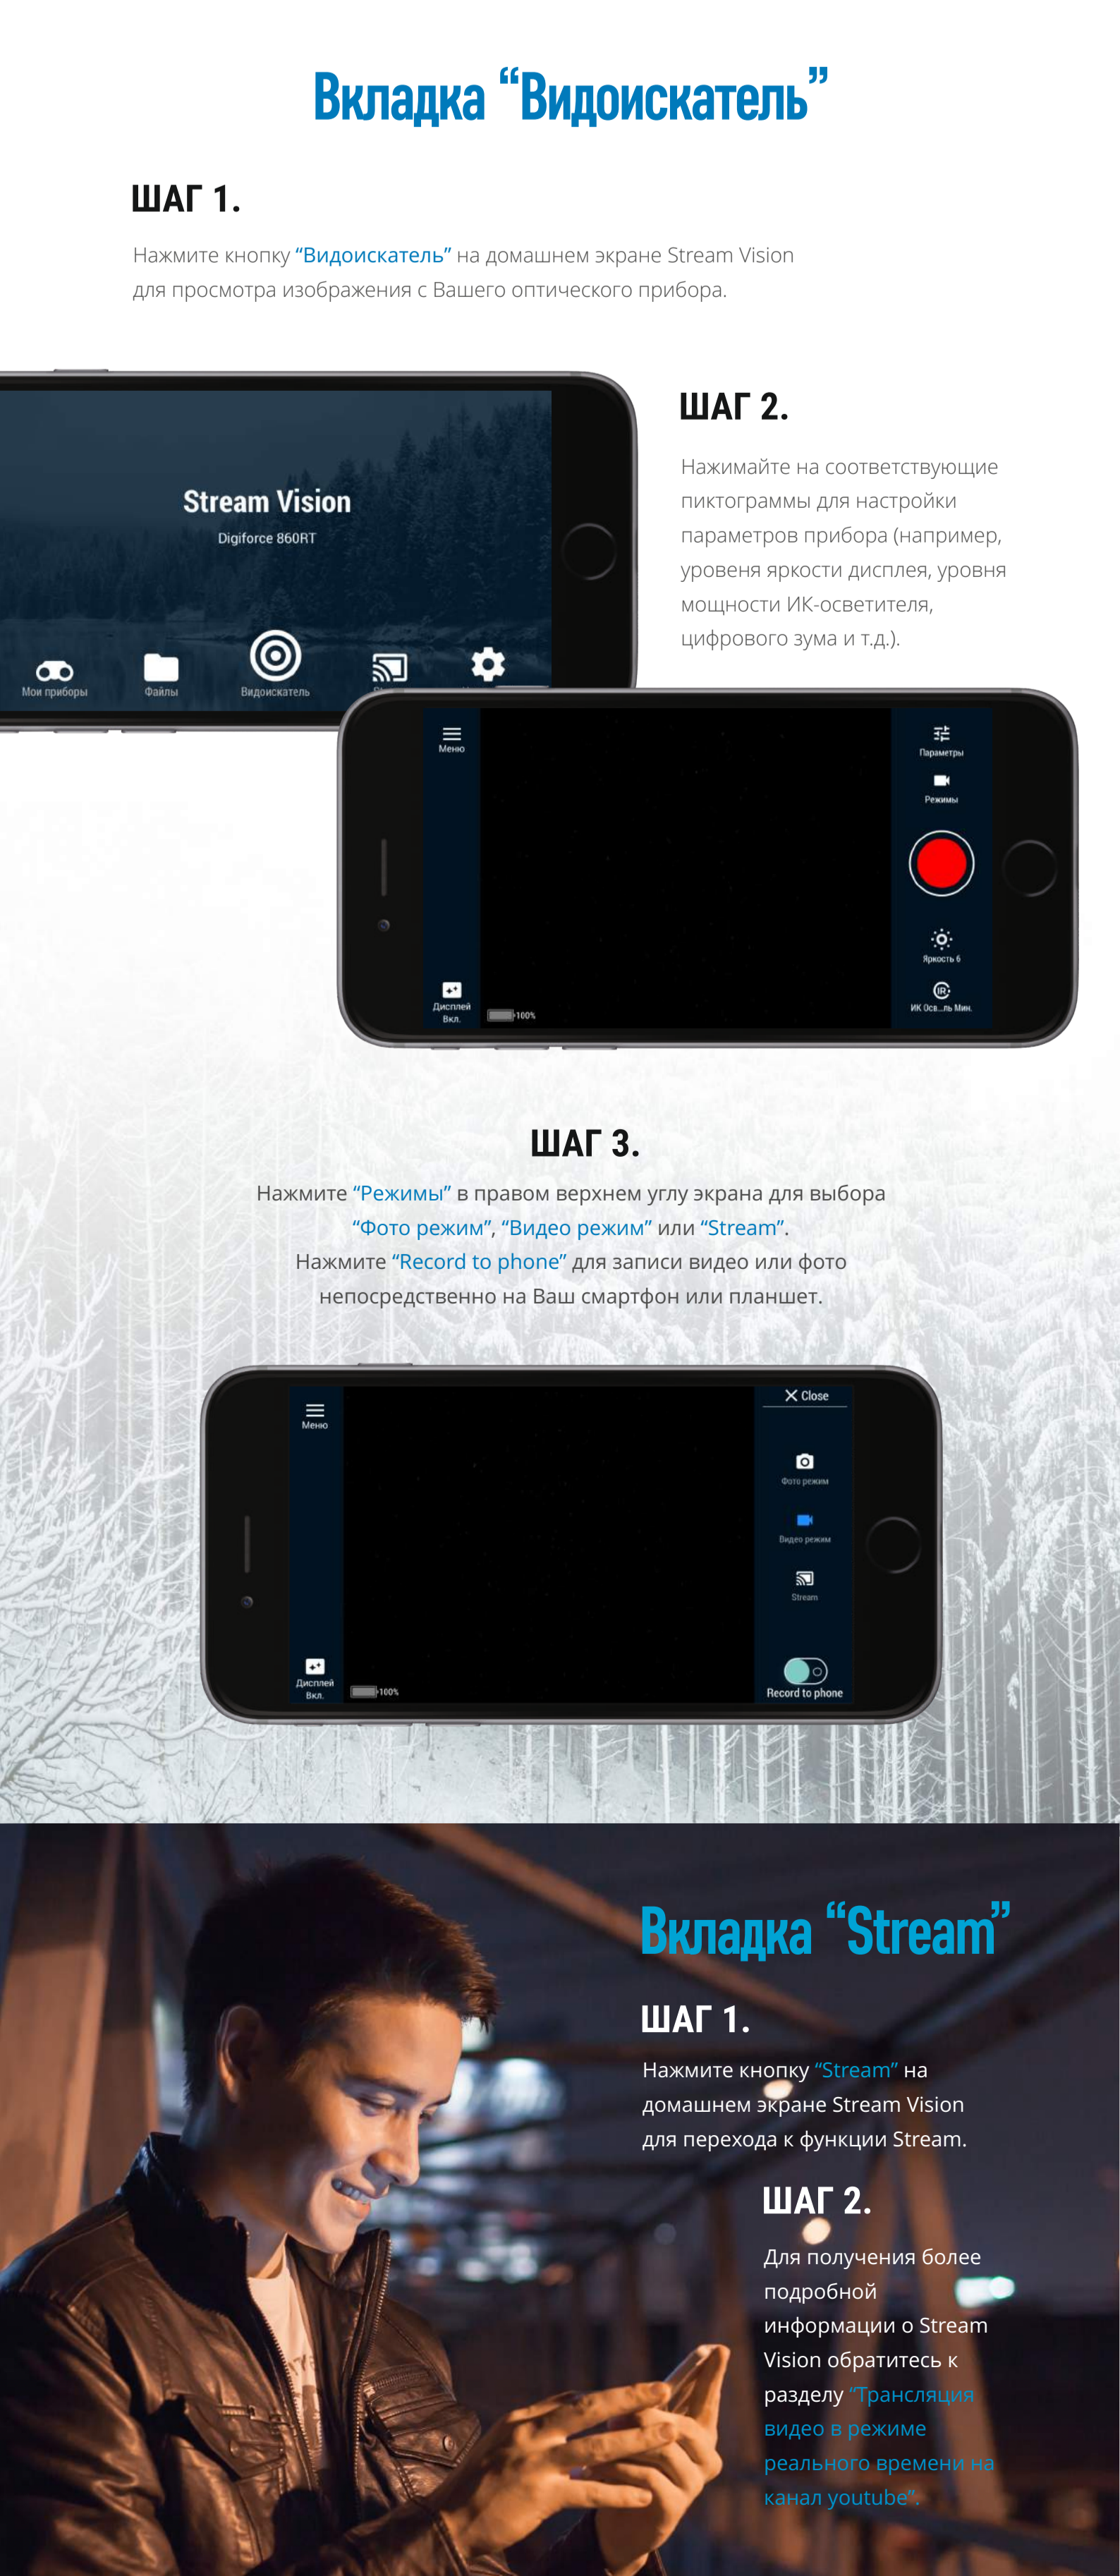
Вкладка “Видоискатель”

ШАГ 1.

Нажмите кнопку “Видоискатель” на домашнем экране Stream Vision для просмотра изображения с Вашего оптического прибора.

Stream Vision
Digiforce 860RT
Мои приборы
Файлы
Видоискатель

ШАГ 2.

Нажимайте на соответствующие пиктограммы для настройки параметров прибора (например, уровеня яркости дисплея, уровня мощности ИК-осветителя, цифрового зума и т.д.).

Меню
Параметры
Режимы
Яркость 6
ИК Осв...ль Мин.
Дисплей Вкл.
100%

ШАГ 3.

Нажмите “Режимы” в правом верхнем углу экрана для выбора “Фото режим”, “Видео режим” или “Stream”.
Нажмите “Record to phone” для записи видео или фото непосредственно на Ваш смартфон или планшет.

Меню
Close
Фото режим
Видео режим
Stream
Record to phone
Дисплей Вкл.
100%

Вкладка “Stream”

ШАГ 1.

Нажмите кнопку “Stream” на домашнем экране Stream Vision для перехода к функции Stream.

ШАГ 2.

Для получения более подробной информации о Stream Vision обратитесь к разделу “Трансляция видео в режиме реального времени на канал youtube”.